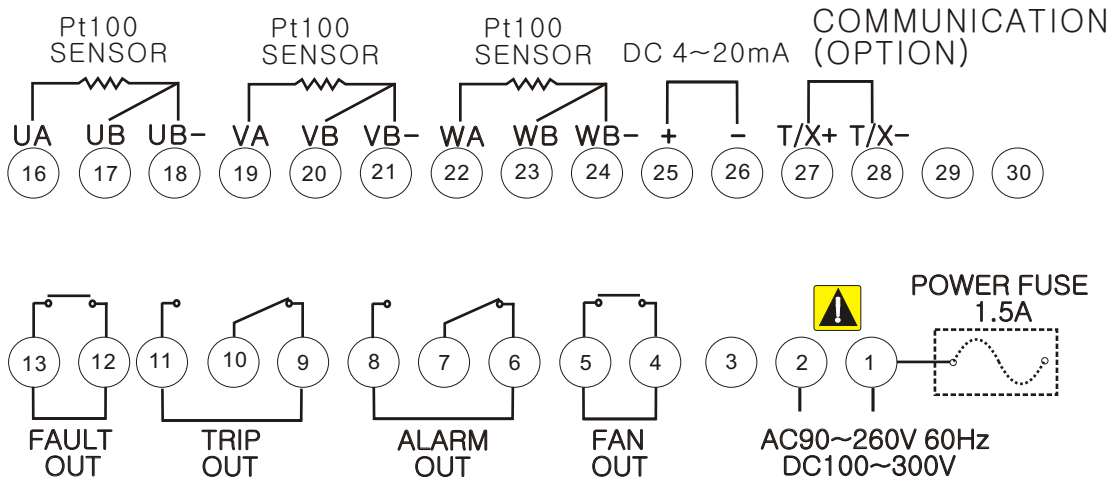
Pt100 SENSOR

Pt100 SENSOR

Pt100 SENSOR

DC 4~20mA

COMMUNICATION (OPTION)

UA UB UB- VA VB VB- WA WB WB- + - T/X+ T/X-

16 17 18 19 20 21 22 23 24 25 26 27 28 29 30

POWER FUSE 1.5A

13 12 11 10 9 8 7 6 5 4 3 2 1

FAULT OUT

TRIP OUT

ALARM OUT

FAN OUT

AC90~260V 60Hz
DC100~300V